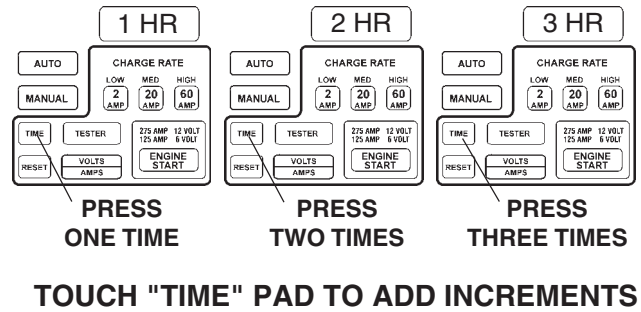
1 HR

AUTO

MANUAL

CHARGE RATE

LOW 2 AMP

MED 20 AMP

HIGH 60 AMP

TIME

TESTER

275 AMP 125 AMP

12 VOLT 6 VOLT

ENGINE START

RESET

VOLTS AMPS

PRESS ONE TIME

2 HR

AUTO

MANUAL

CHARGE RATE

LOW 2 AMP

MED 20 AMP

HIGH 60 AMP

TIME

TESTER

275 AMP 125 AMP

12 VOLT 6 VOLT

ENGINE START

RESET

VOLTS AMPS

PRESS TWO TIMES

3 HR

AUTO

MANUAL

CHARGE RATE

LOW 2 AMP

MED 20 AMP

HIGH 60 AMP

TIME

TESTER

275 AMP 125 AMP

12 VOLT 6 VOLT

ENGINE START

RESET

VOLTS AMPS

PRESS THREE TIMES

TOUCH "TIME" PAD TO ADD INCREMENTS